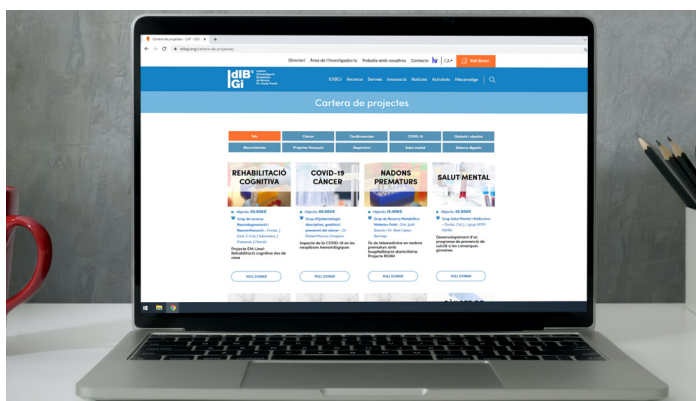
Cartera de projectes - IDIBGI

Directori Àrea de l'Investigador/a Treballa amb nosaltres Contacte CA Vull donar

IDIBGI Recerca Serveis Innovació Notícies Activitats Mecenatge

Cartera de projectes

Tots Càncer Cardiovascular COVID-19 Diabetis i obesitat
Neurociències Projectes finançats Respiratori Salut mental Sistema digestiu

REHABILITACIÓ COGNITIVA
Objectiu: 20.000€
Grup de recerca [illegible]
Projecte CPA Lleal: Rehabilitació cognitiva des de casa
VULL DONAR

COVID-19 CÀNCER
Objectiu: 40.000€
Grup d'Epidemiologia descriptiva, genètica i prevenció del càncer
Impacte de la COVID-19 en les neoplàsies hematològiques
VULL DONAR

NADONS PREMATURS
Objectiu: 15.000€
Grup de Recerca Metabòlica Materno-fetal
Ús de telemedicina en nadons prematurs amb hospitalització domiciliària: Projecte NOAH
VULL DONAR

SALUT MENTAL
Objectiu: 40.000€
Grup Salut Mental i Addiccions
Desenvolupament d'un programa de prevenció de suïcidi a les comarques gironines
VULL DONAR